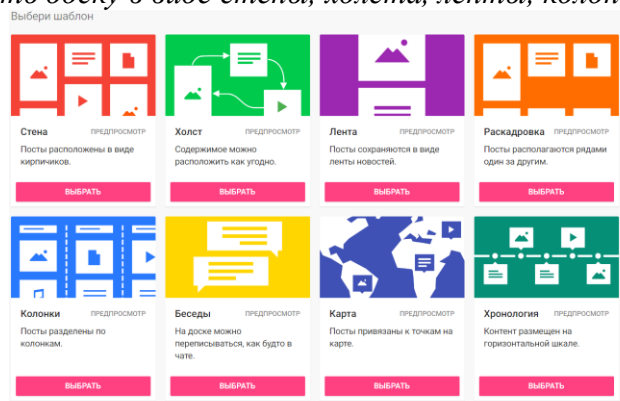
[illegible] доску в виде стены, холста, ленты, колон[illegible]

Выбери шаблон

Стена ПРЕДПРОСМОТР
Посты расположены в виде кирпичиков.
ВЫБРАТЬ

Холст ПРЕДПРОСМОТР
Содержимое можно расположить как угодно.
ВЫБРАТЬ

Лента ПРЕДПРОСМОТР
Посты сохраняются в виде ленты новостей.
ВЫБРАТЬ

Раскадровка ПРЕДПРОСМОТР
Посты располагаются рядами один за другим.
ВЫБРАТЬ

Колонки ПРЕДПРОСМОТР
Посты разделены по колонкам.
ВЫБРАТЬ

Беседы ПРЕДПРОСМОТР
На доске можно переписываться, как будто в чате.
ВЫБРАТЬ

Карта ПРЕДПРОСМОТР
Посты привязаны к точкам на карте.
ВЫБРАТЬ

Хронология ПРЕДПРОСМОТР
Контент размещен на горизонтальной шкале.
ВЫБРАТЬ